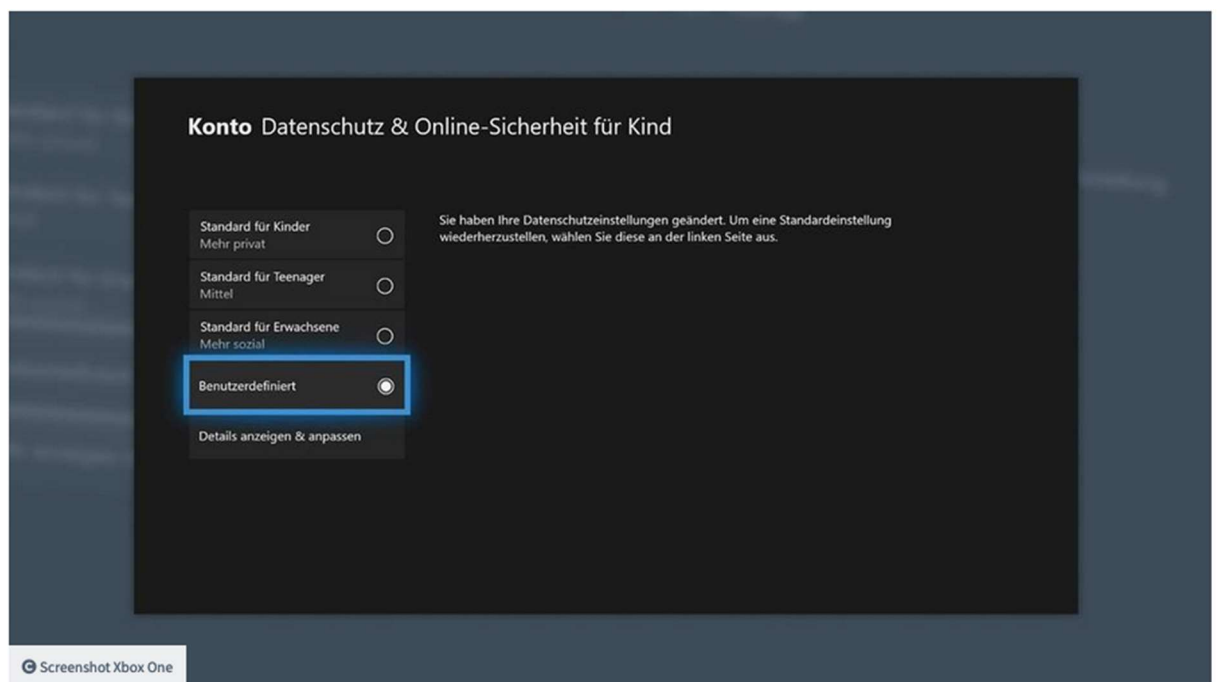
**Konto** Datenschutz & Online-Sicherheit für Kind

Standard für Kinder
Mehr privat

Standard für Teenager
Mittel

Standard für Erwachsene
Mehr sozial

Benutzerdefiniert

Details anzeigen & anpassen

Sie haben Ihre Datenschutzeinstellungen geändert. Um eine Standardeinstellung wiederherzustellen, wählen Sie diese an der linken Seite aus.

© Screenshot Xbox One